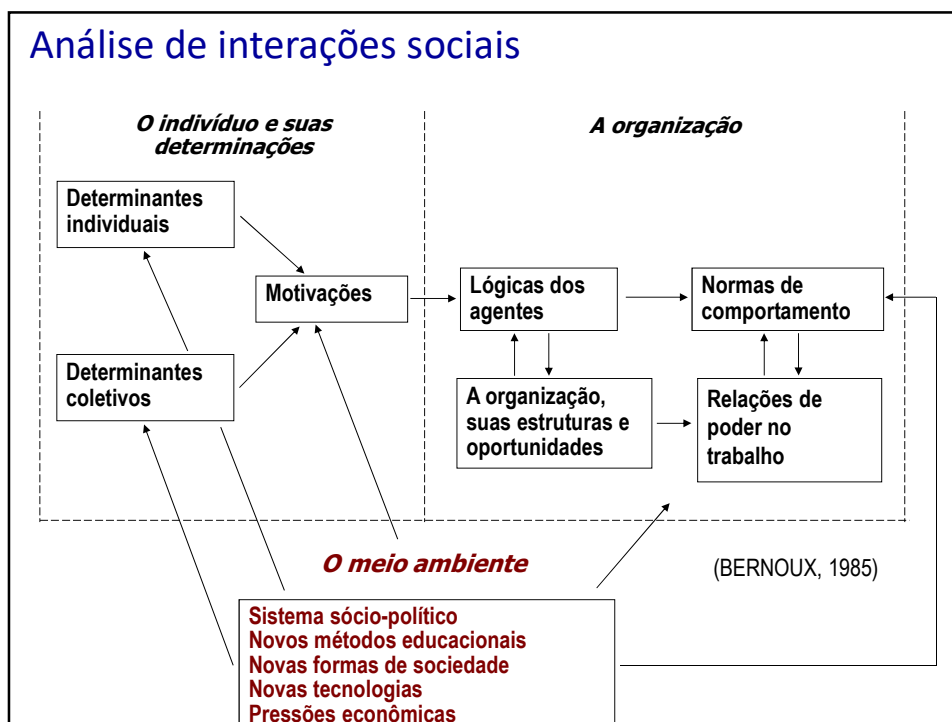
Análise de interações sociais

O indivíduo e suas determinações

A organização

Determinantes individuais

Motivações

Determinantes coletivos

Lógicas dos agentes

Normas de comportamento

A organização, suas estruturas e oportunidades

Relações de poder no trabalho

O meio ambiente

(BERNOUX, 1985)

Sistema sócio-político
Novos métodos educacionais
Novas formas de sociedade
Novas tecnologias
Pressões econômicas